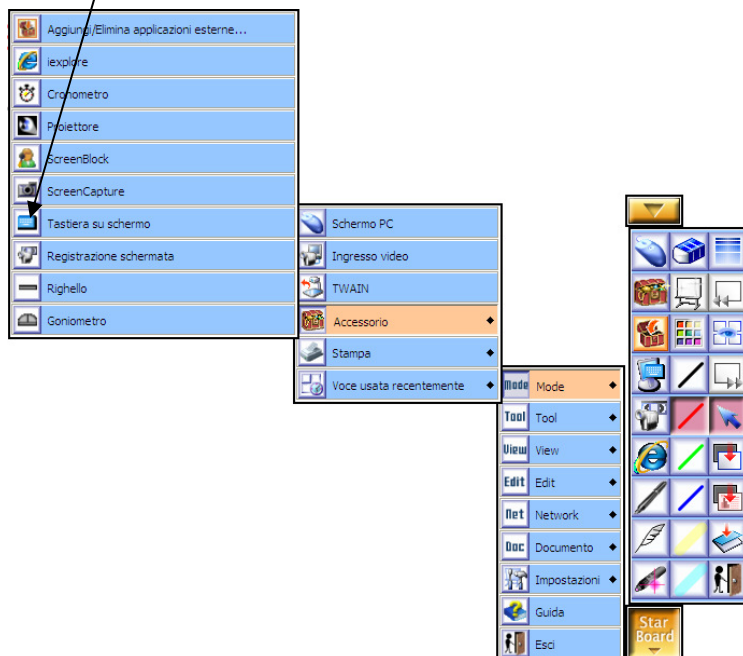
Aggiungi/Elimina applicazioni esterne...
iexplore
Cronometro
Proiettore
ScreenBlock
ScreenCapture
Tastiera su schermo
Registrazione schermata
Righello
Goniometro

Schermo PC
Ingresso video
TWAIN
Accessorio
Stampa
Voce usata recentemente

Mode Mode
Tool Tool
View View
Edit Edit
Net Network
Doc Documento
Impostazioni
Guida
Esci

Star Board